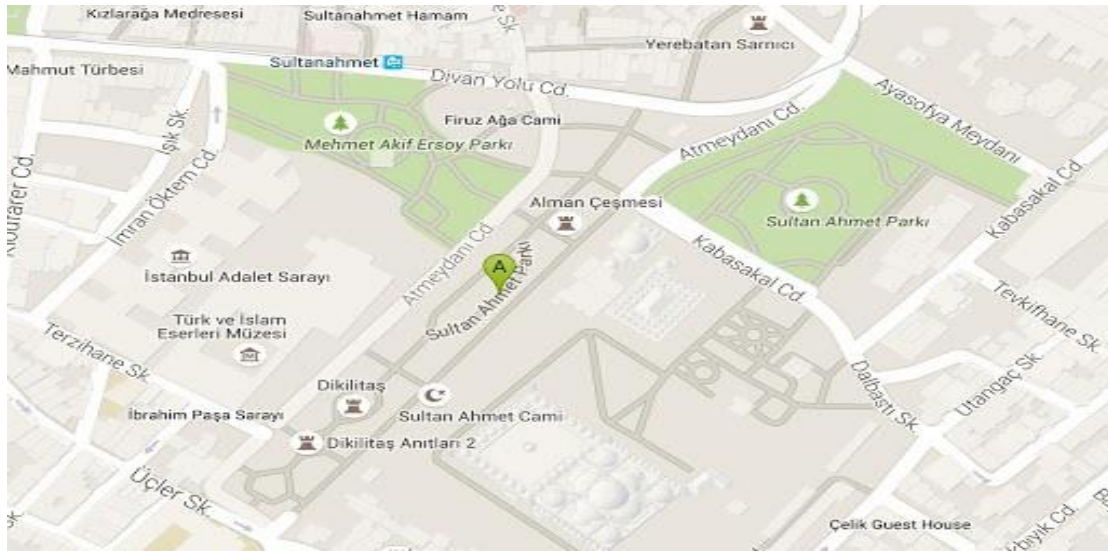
Kızlarağa Medresesi
Sultanahmet Hamam
Sk
Yerebatan Sarnıcı
Mahmut Türbesi
Sultanahmet
Divan Yolu Cd.
Işık Sk.
Firuz Ağa Cami
Mehmet Akif Ersoy Parkı
Atmeydanı Cd.
Ayasofya Meydanı
Akbıyık Cd.
İmran Öktem Cd.
Kabasakal Cd.
Alman Çeşmesi
Sultan Ahmet Parkı
İstanbul Adalet Sarayı
Atmeydanı Cd
A
Sultan Ahmet Parkı
Kabasakal Cd.
Tevkifhane Sk.
Türk ve İslam Eserleri Müzesi
Terzihane Sk.
Dikilitaş
Sultan Ahmet Cami
Dalbastı Sk.
Utangaç Sk.
İbrahim Paşa Sarayı
Dikilitaş Anıtları 2
Üçler Sk.
Sk
Çelik Guest House
Akbıyık Cd.
B